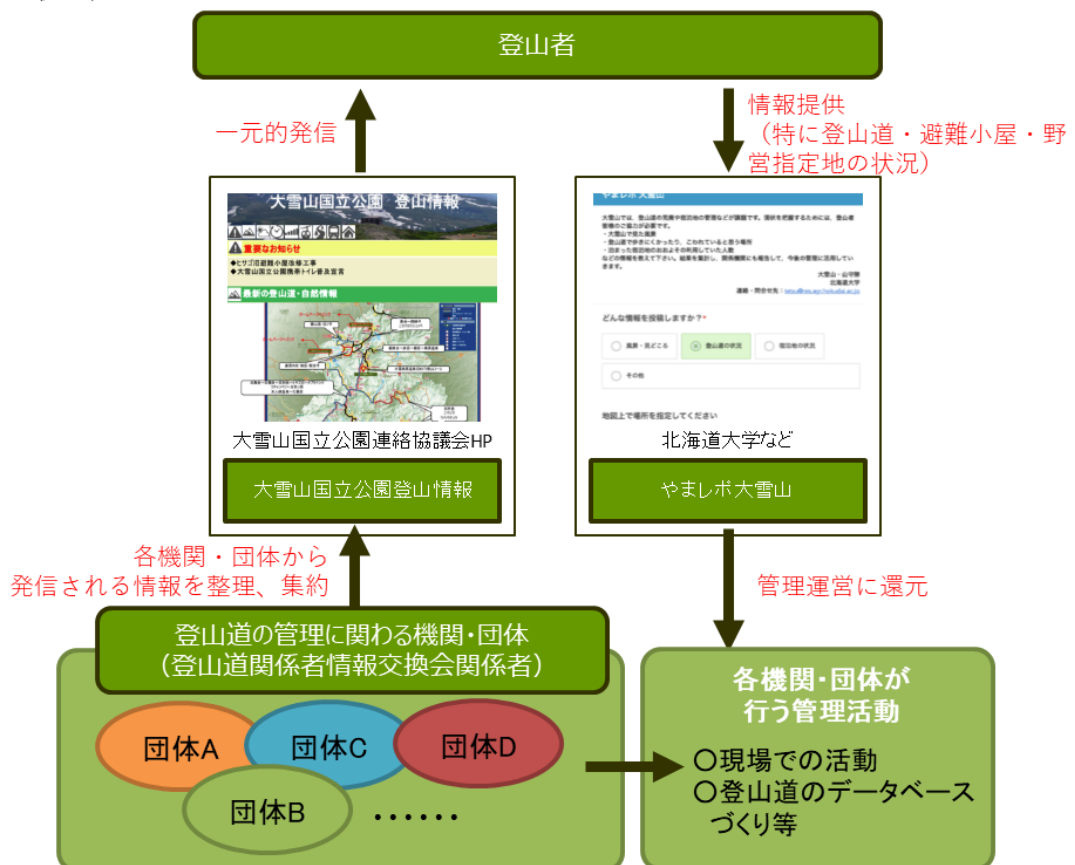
登山者

一元的発信

情報提供
（特に登山道・避難小屋・野営指定地の状況）

大雪山国立公園 登山情報

重要なお知らせ

最新の登山道・自然情報

大雪山国立公園連絡協議会HP

大雪山国立公園登山情報

やまレポ大雪山

どんな情報を投稿しますか？*

風景・見どころ

登山道の状況

宿泊地の状況

その他

地図上で場所を指定してください

北海道大学など

やまレポ大雪山

各機関・団体から
発信される情報を整理、集約

管理運営に還元

登山道の管理に関わる機関・団体
（登山道関係者情報交換会関係者）

団体A

団体C

団体D

団体B

……

各機関・団体が
行う管理活動

〇現場での活動
〇登山道のデータベースづくり等